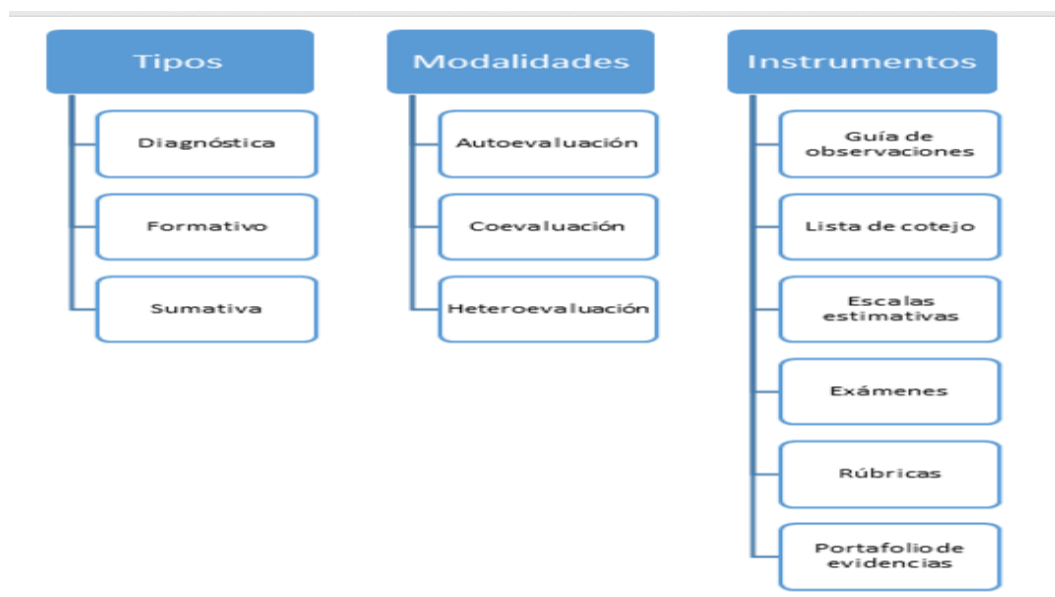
Tipos

Diagnóstica

Formativo

Sumativa

Modalidades

Autoevaluación

Coevaluación

Heteroevaluación

Instrumentos

Guía de observaciones

Lista de cotejo

Escalas estimativas

Exámenes

Rúbricas

Portafolio de evidencias